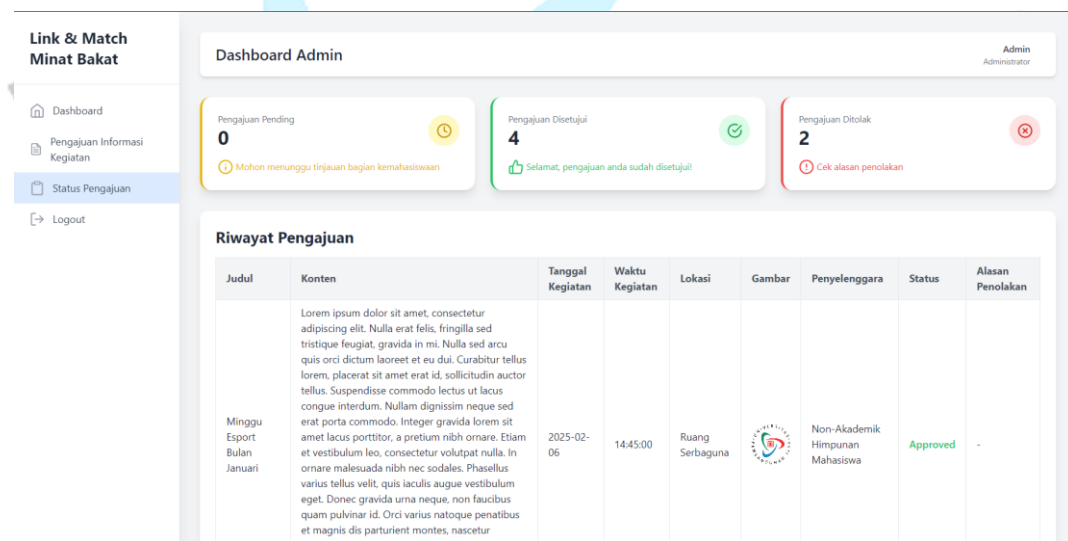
Link & Match Minat Bakat

Dashboard

Pengajuan Informasi Kegiatan

Status Pengajuan

Logout

Dashboard Admin

Admin
Administrator

Pengajuan Pending
0
Mohon menunggu tinjauan bagian kemahasiswaan

Pengajuan Disetujui
4
Selamat, pengajuan anda sudah disetujui!

Pengajuan Ditolak
2
Cek alasan penolakan

Riwayat Pengajuan

| Judul | Konten | Tanggal Kegiatan | Waktu Kegiatan | Lokasi | Gambar | Penyelenggara | Status | Alasan Penolakan |
|---|---|---|---|---|---|---|---|---|
| Minggu Esport Bulan Januari | Lorem ipsum dolor sit amet, consectetur adipiscing elit. Nulla erat felis, fringilla sed tristique feugiat, gravida in mi. Nulla sed arcu quis orci dictum laoreet et eu dui. Curabitur tellus lorem, placerat sit amet erat id, sollicitudin auctor tellus. Suspendisse commodo lectus ut lacus congue interdum. Nullam dignissim neque sed erat porta commodo. Integer gravida lorem sit amet lacus porttitor, a pretium nibh ornare. Etiam et vestibulum leo, consectetur volutpat nulla. In ornare malesuada nibh nec sodales. Phasellus varius tellus velit, quis iaculis augue vestibulum eget. Donec gravida urna neque, non faucibus quam pulvinar id. Orci varius natoque penatibus et magnis dis parturient montes, nascetur | 2025-02-06 | 14:45:00 | Ruang Serbaguna | | Non-Akademik Himpunan Mahasiswa | Approved | - |